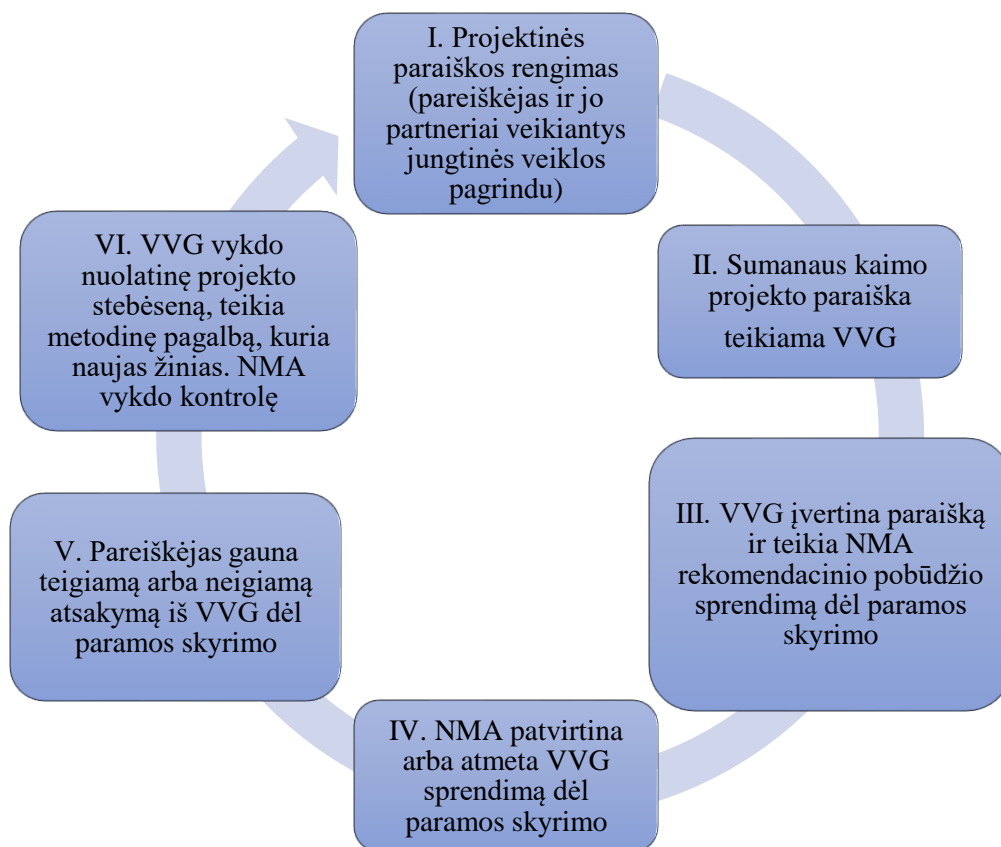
I. Projektinės paraiškos rengimas (pareiškėjas ir jo partneriai veikiantys jungtinės veiklos pagrindu)

II. Sumanaus kaimo projekto paraiška teikiama VVG

III. VVG įvertina paraišką ir teikia NMA rekomendacinio pobūdžio sprendimą dėl paramos skyrimo

IV. NMA patvirtina arba atmeta VVG sprendimą dėl paramos skyrimo

V. Pareiškėjas gauna teigiamą arba neigiamą atsakymą iš VVG dėl paramos skyrimo

VI. VVG vykdo nuolatinę projekto stebėseną, teikia metodinę pagalbą, kuria naujas žinias. NMA vykdo kontrolę